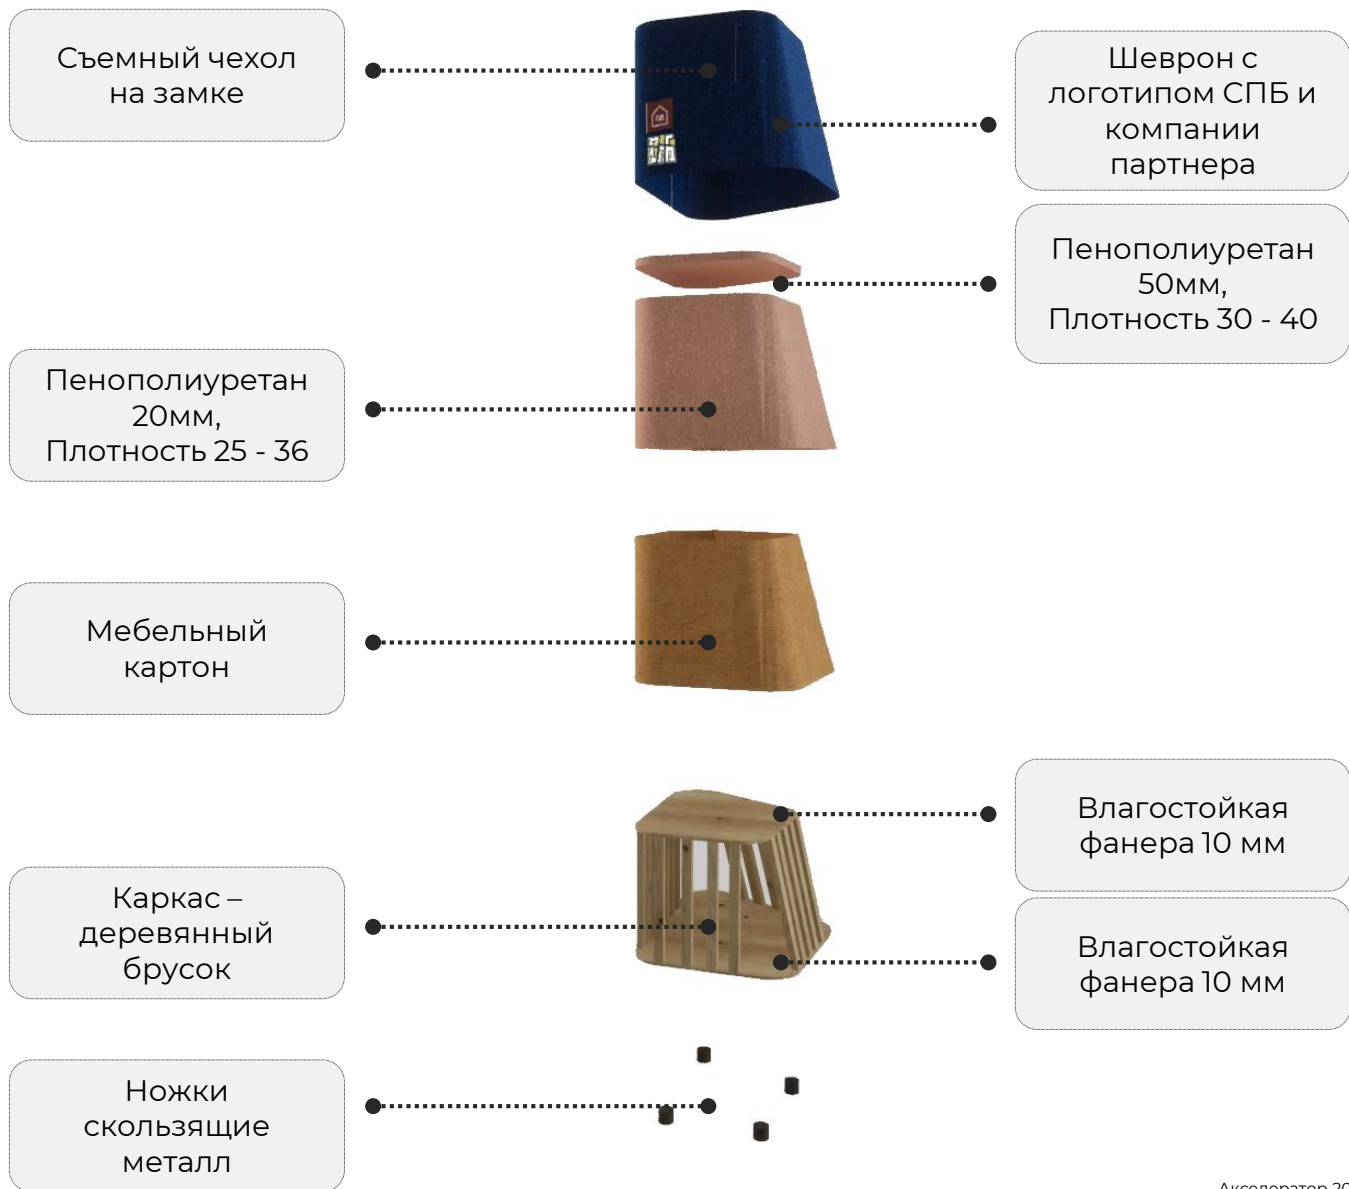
Съемный чехол на замке

Шеврон с логотипом СПБ и компании партнера

Пенополиуретан 50мм, Плотность 30 - 40

Пенополиуретан 20мм, Плотность 25 - 36

Мебельный картон

Влагостойкая фанера 10 мм

Каркас – деревянный брусок

Влагостойкая фанера 10 мм

Ножки скользящие металл

Акселератор 2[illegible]